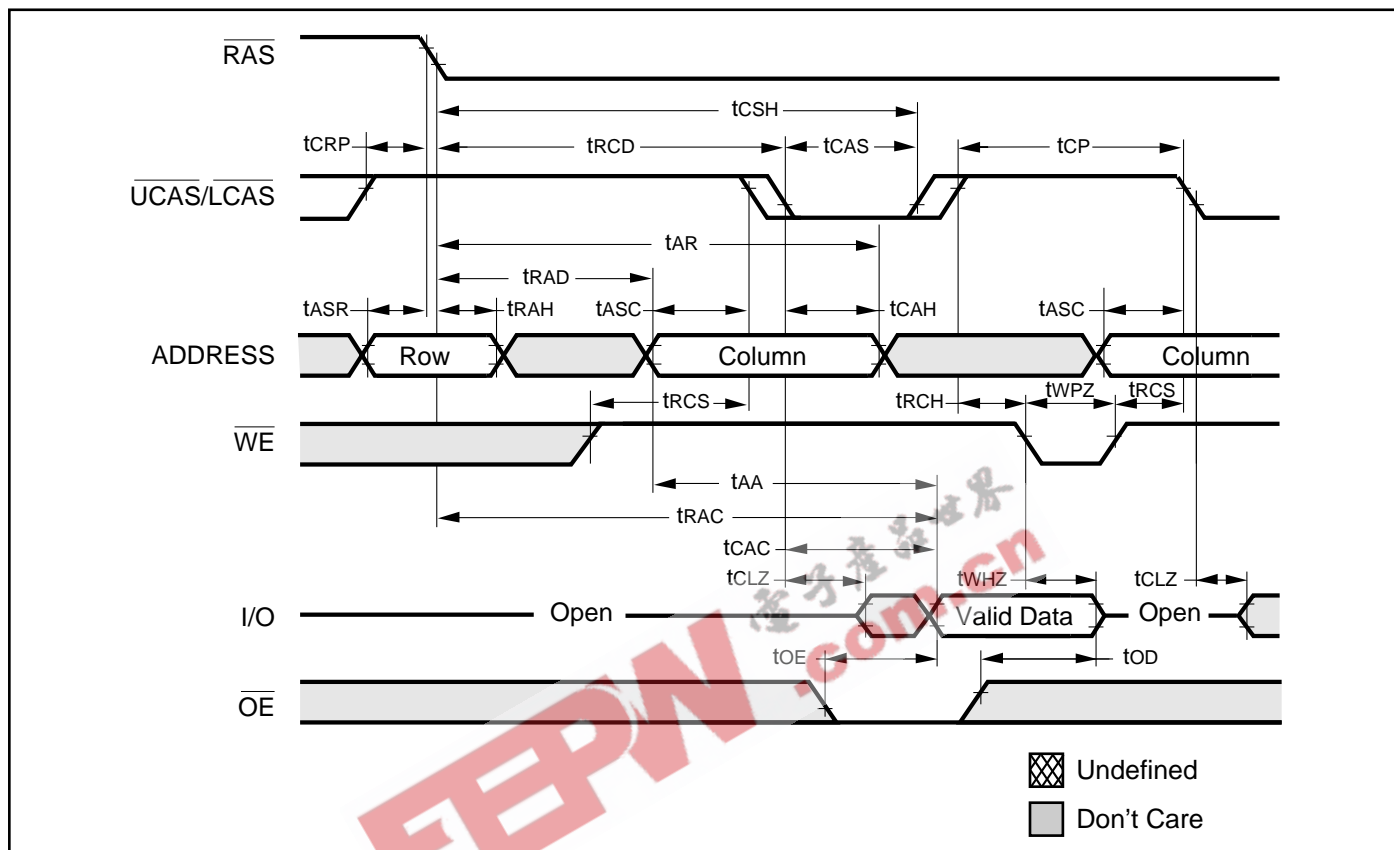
$\overline{RAS}$

tCSH

tCRP tRCD tCAS tCP

$\overline{UCAS}/\overline{LCAS}$

tAR

tRAD

tASR tRAH tASC tCAH tASC

ADDRESS Row Column Column

tRCS tRCH tWPZ tRCS

$\overline{WE}$

tAA

tRAC

tCAC

tCLZ tWHZ tCLZ

I/O Open Valid Data Open

tOE tOD

$\overline{OE}$

电子产品世界

EEPW.com.cn

Undefined

Don’t Care